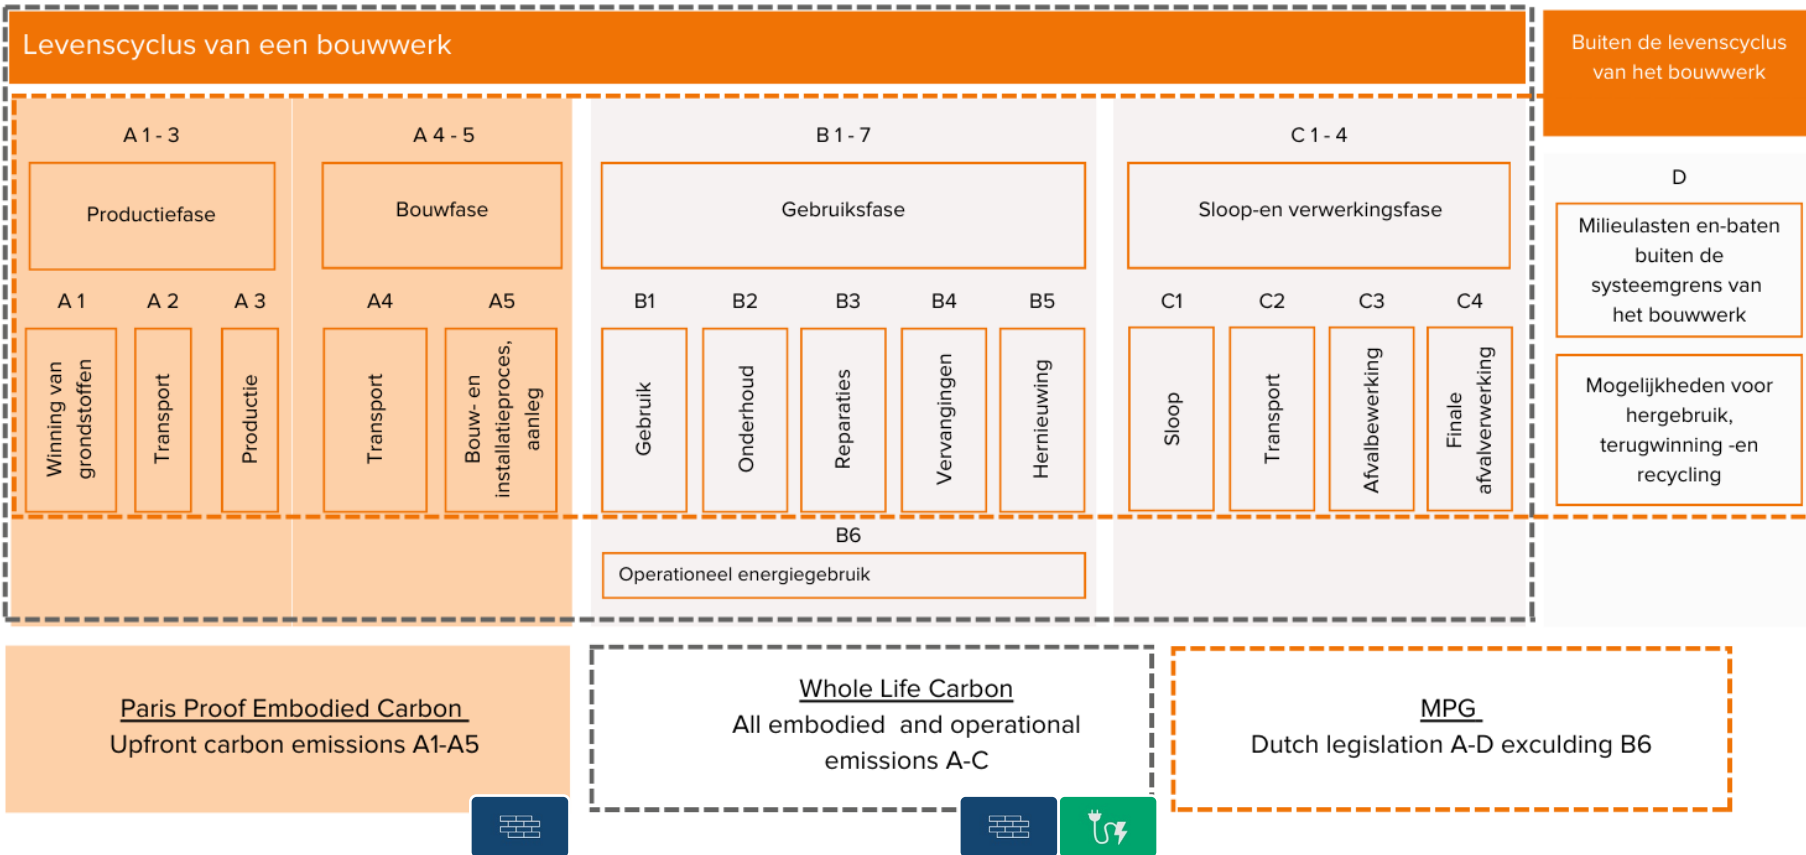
Levenscyclus van een bouwwerk

Buiten de levenscyclus van het bouwwerk

A 1 - 3

Productiefase

A 1 A 2 A 3

Winning van grondstoffen

Transport

Productie

A 4 - 5

Bouwfase

A4 A5

Transport

Bouw- en installatieproces, aanleg

B 1 - 7

Gebruiksfase

B1 B2 B3 B4 B5

Gebruik

Onderhoud

Reparaties

Vervangingen

Hernieuwing

B6

Operationeel energiegebruik

C 1 - 4

Sloop-en verwerkingsfase

C1 C2 C3 C4

Sloop

Transport

Afvalbewerking

Finale afvalverwerking

D

Milieulasten en-baten buiten de systeemgrens van het bouwwerk

Mogelijkheden voor hergebruik, terugwinning -en recycling

Paris Proof Embodied Carbon
Upfront carbon emissions A1-A5

Whole Life Carbon
All embodied and operational emissions A-C

MPG
Dutch legislation A-D exculding B6